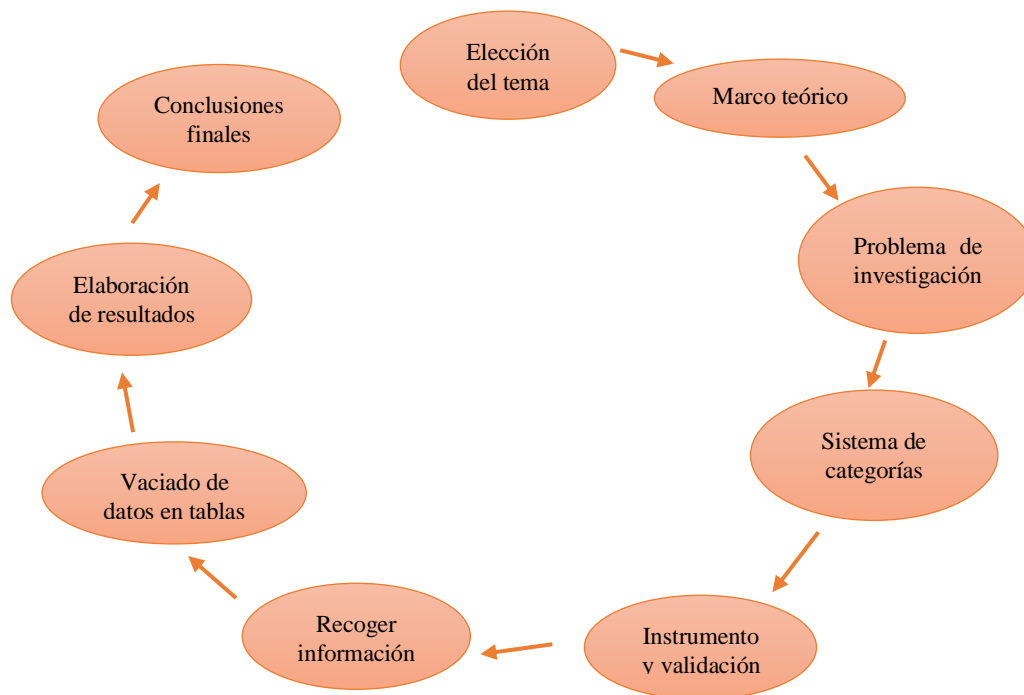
Elección del tema

Marco teórico

Problema de investigación

Sistema de categorías

Instrumento y validación

Recoger información

Vaciado de datos en tablas

Elaboración de resultados

Conclusiones finales